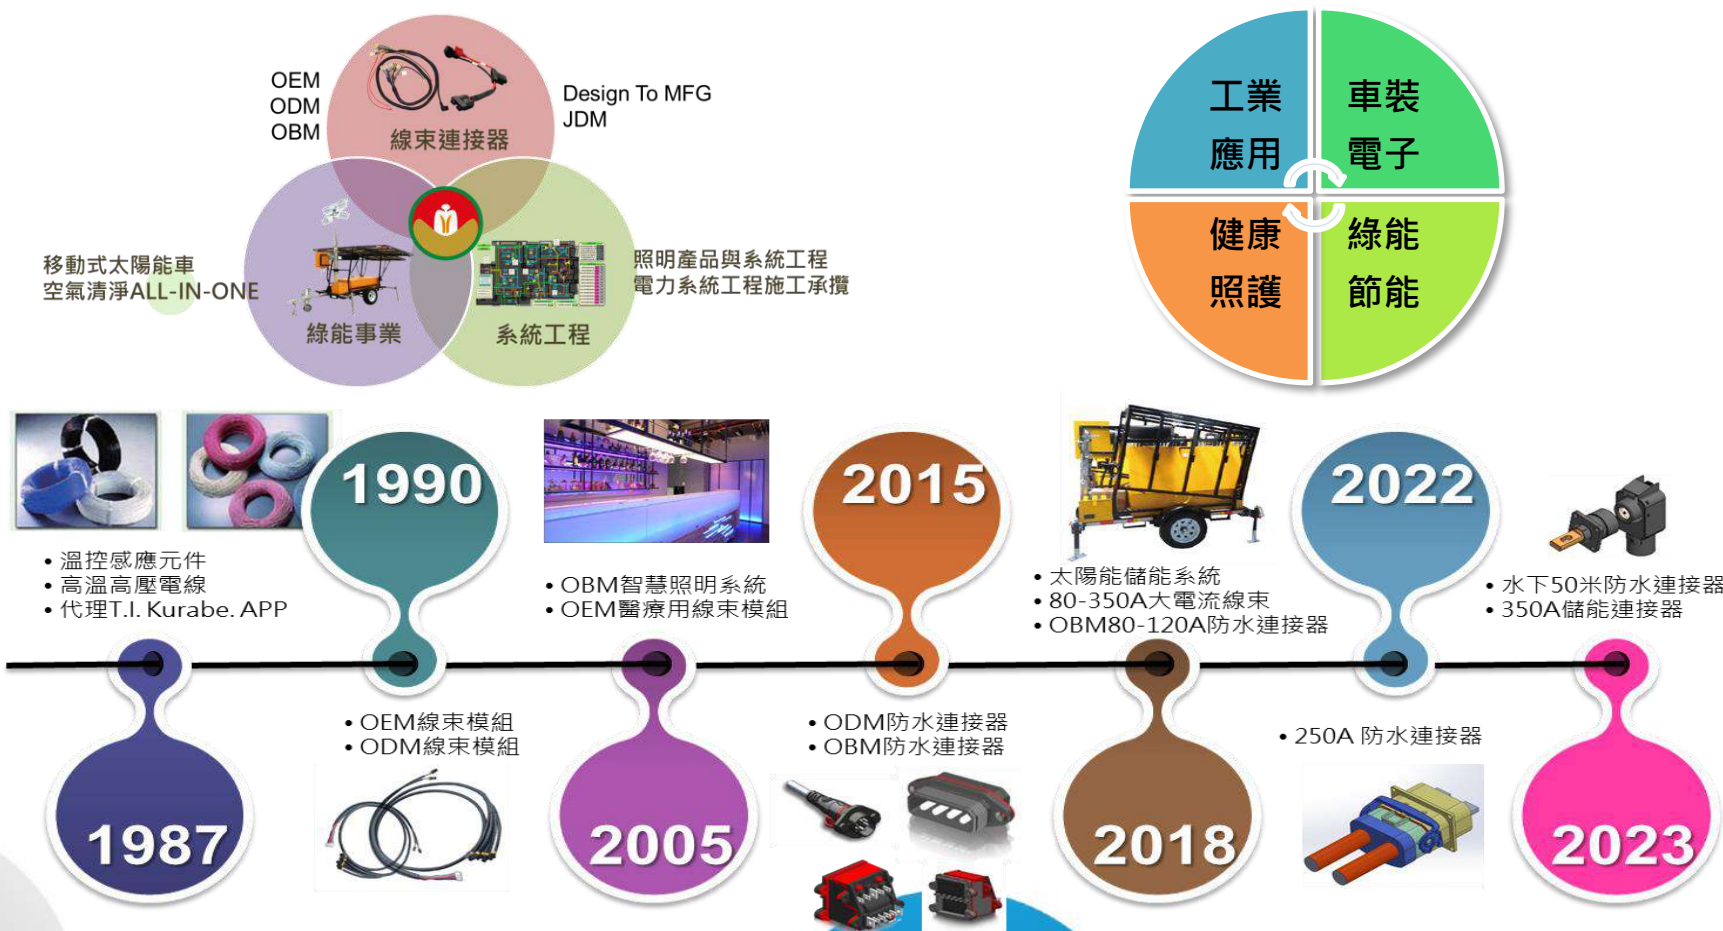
OEM
ODM
OBM

線束連接器

Design To MFG
JDM

移動式太陽能車
空氣清淨ALL-IN-ONE

綠能事業

系統工程

照明產品與系統工程
電力系統工程施工承攬

工業
應用

車裝
電子

健康
照護

綠能
節能

• 溫控感應元件
• 高溫高壓電線
• 代理T.I. Kurabe. APP

1987

1990

• OEM線束模組
• ODM線束模組

• OBM智慧照明系統
• OEM醫療用線束模組

2005

2015

• ODM防水連接器
• OBM防水連接器

• 太陽能儲能系統
• 80-350A大電流線束
• OBM80-120A防水連接器

2018

2022

• 250A 防水連接器

• 水下50米防水連接器
• 350A儲能連接器

2023